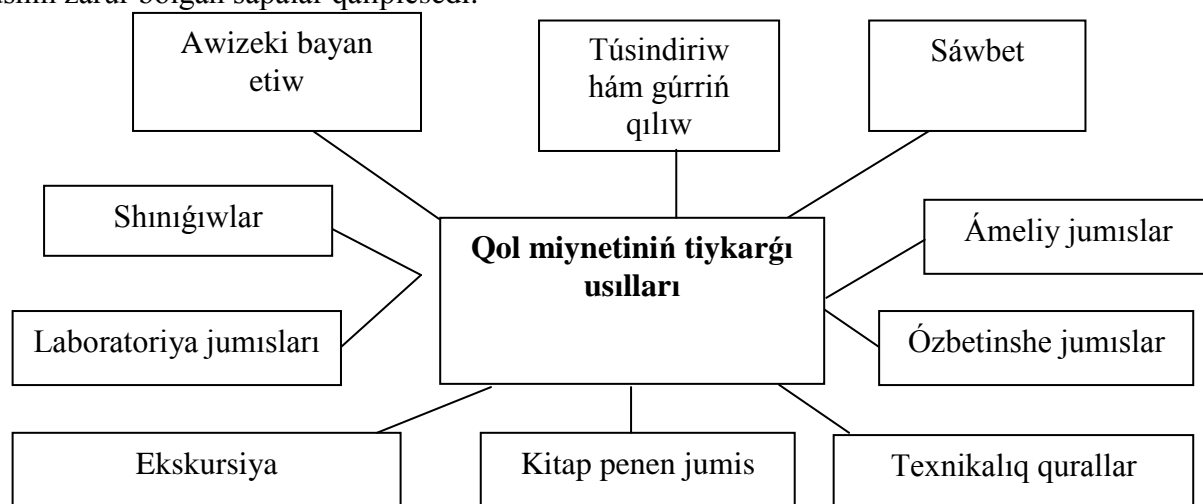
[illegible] zarur bolgan sapalar qaliplesedi.

Awizeki bayan etiw

Túsindiriw hám gúrriń qılıw

Sáwbet

Shınıǵıwlar

**Qol miynetiniń tiykarǵı usılları**

Ámeliy jumıslar

Laboratoriya jumısları

Ózbetinshe jumıslar

Ekskursiya

Kitap penen jumis

Texnikalıq qurallar